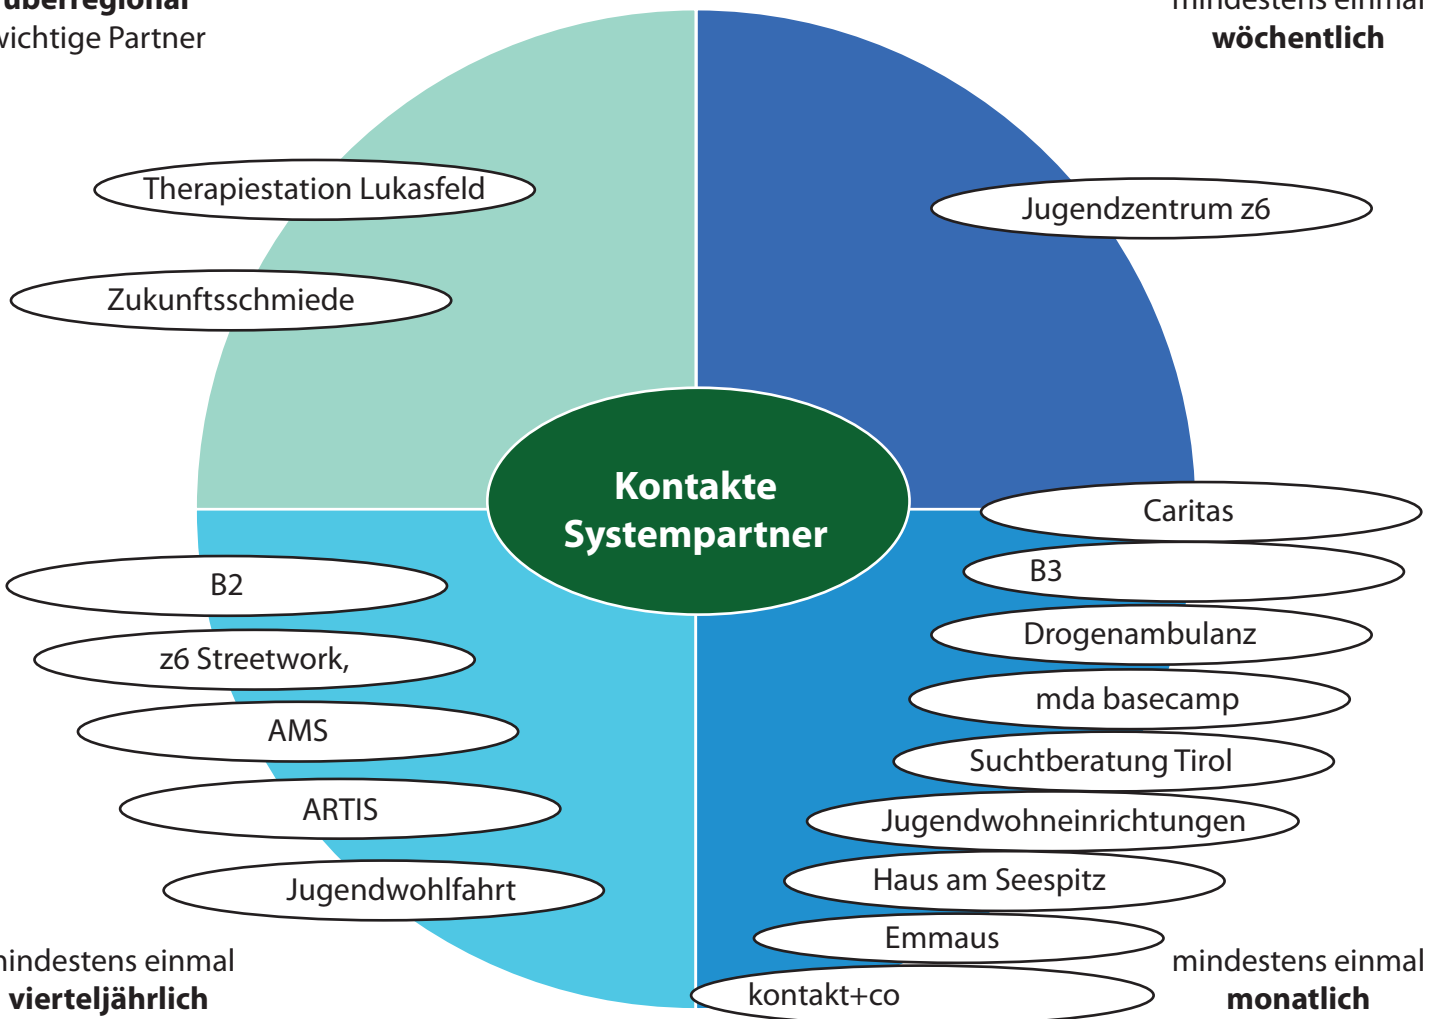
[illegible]
wichtige Partner

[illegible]
wöchentlich

Therapiestation Lukasfeld

Zukunftsschmiede

Jugendzentrum z6

Kontakte Systempartner

Caritas

B3

Drogenambulanz

mda basecamp

Suchtberatung Tirol

Jugendwohneinrichtungen

Haus am Seespitz

Emmaus

kontakt+co

B2

z6 Streetwork,

AMS

ARTIS

Jugendwohlfahrt

mindestens einmal
vierteljährlich

mindestens einmal
monatlich